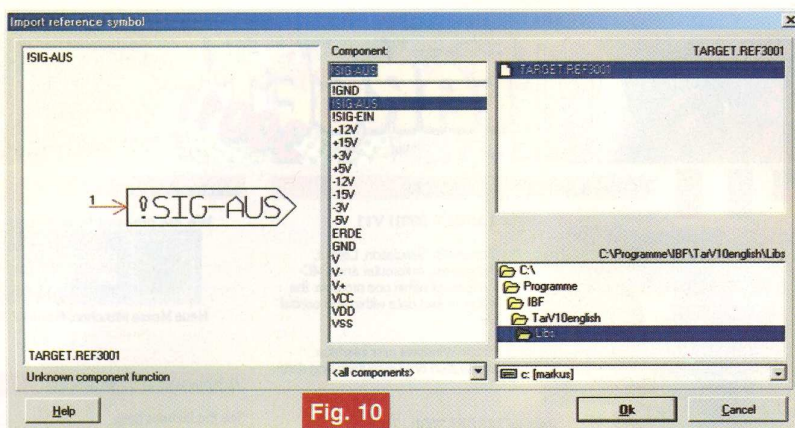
Import reference symbol

!SIG-AUS

1

!SIG-AUS

TARGET.REF3001

Unknown component function

Component:

!SIG-AUS

!GND
!SIG-AUS
!SIG-EIN
+12V
+15V
+3V
+5V
-12V
-15V
-3V
-5V
ERDE
GND
V
V-
V+
VCC
VDD
VSS

<all components>

TARGET.REF3001

TARGET.REF3001

C:\Programme\IBF\TarV10english\Libs

C:\
Programme
IBF
TarV10english
Libs

c: [markus]

Help

Fig. 10

Ok

Cancel